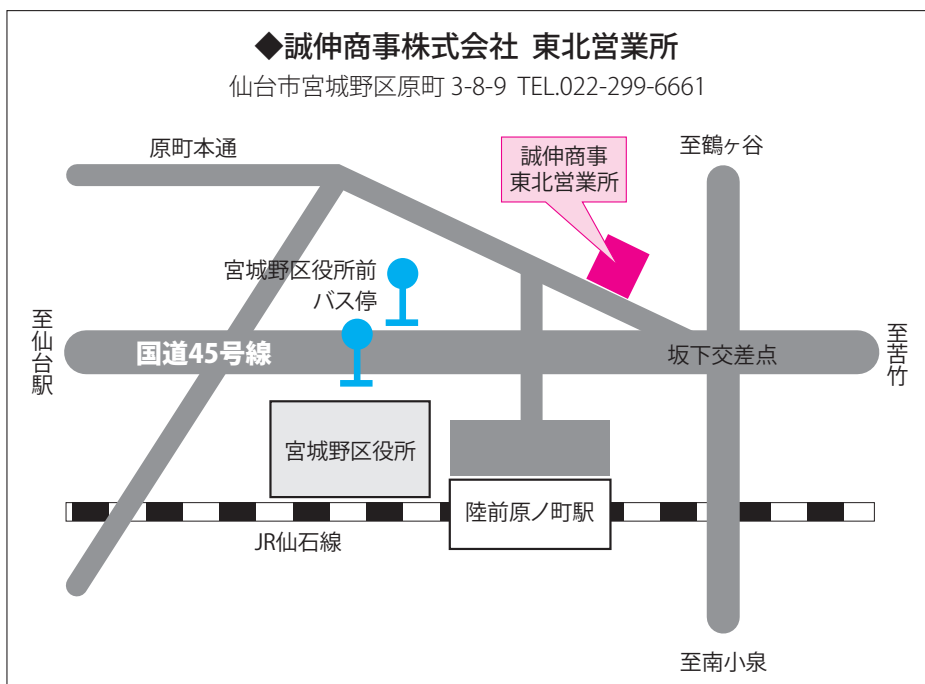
◆誠伸商事株式会社 東北営業所
仙台市宮城野区原町 3-8-9 TEL.022-299-6661

原町本通

誠伸商事
東北営業所

至鶴ヶ谷

宮城野区役所前
バス停

至仙台駅

国道45号線

坂下交差点

至苦竹

宮城野区役所

陸前原ノ町駅

JR仙石線

至南小泉